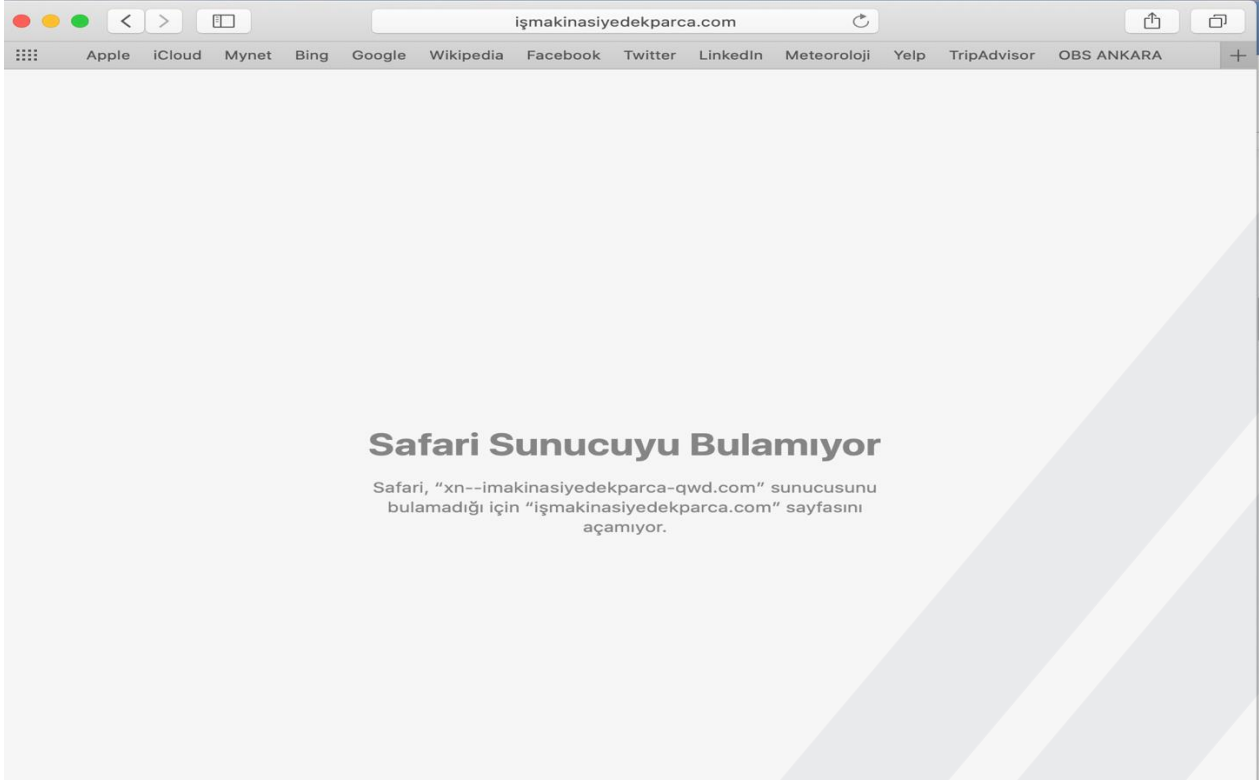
işmakinasiyedekparca.com

Apple iCloud Mynet Bing Google Wikipedia Facebook Twitter LinkedIn Meteoroloji Yelp TripAdvisor OBS ANKARA

Safari Sunucuyu Bulamıyor

Safari, “xn--imakinasiyedekparca-qwd.com” sunucusunu bulamadığı için “işmakinasiyedekparca.com” sayfasını açamıyor.